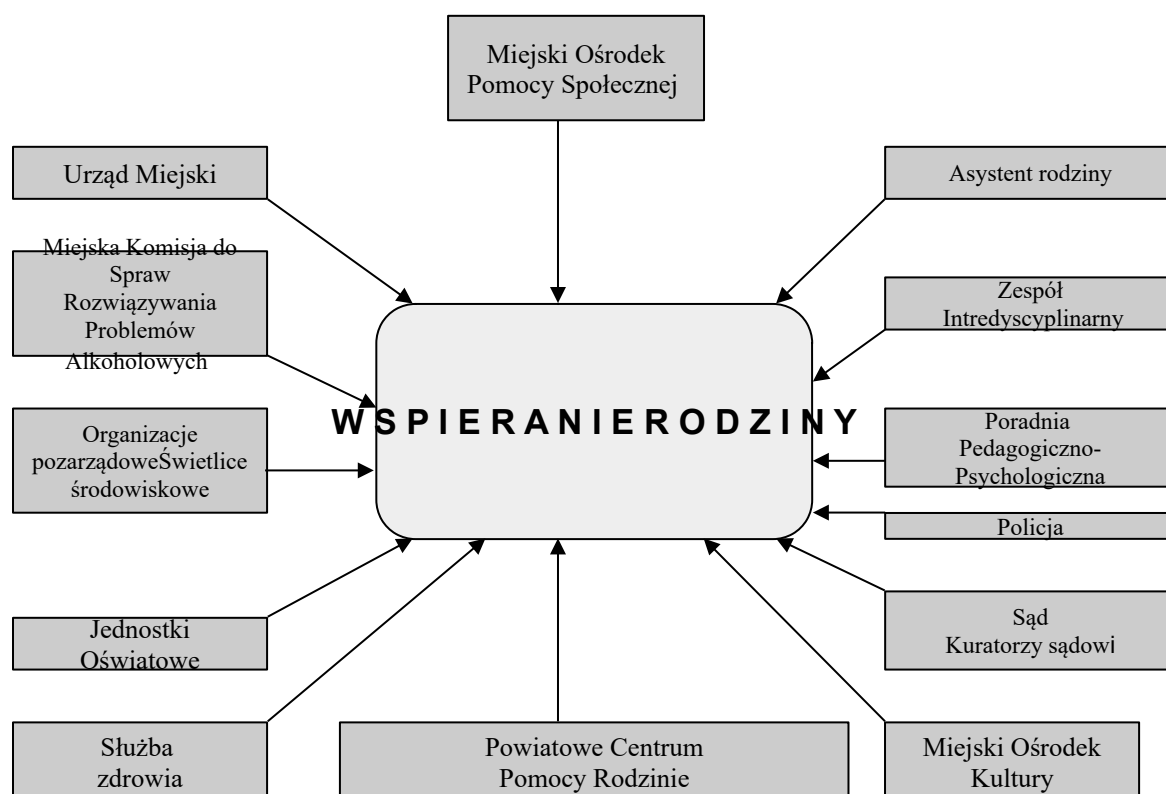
Miejski Ośrodek Pomocy Społecznej

Urząd Miejski

Asystent rodziny

Miejska Komisja do Spraw Rozwiązywania Problemów Alkoholowych

Zespół Intredyscyplinarny

W S P I E R A N I E R O D Z I N Y

Organizacje pozarządoweŚwietlice środowiskowe

Poradnia Pedagogiczno-Psychologiczna

Policja

Sąd Kuratorzy sądowi

Jednostki Oświatowe

Służba zdrowia

Powiatowe Centrum Pomocy Rodzinie

Miejski Ośrodek Kultury